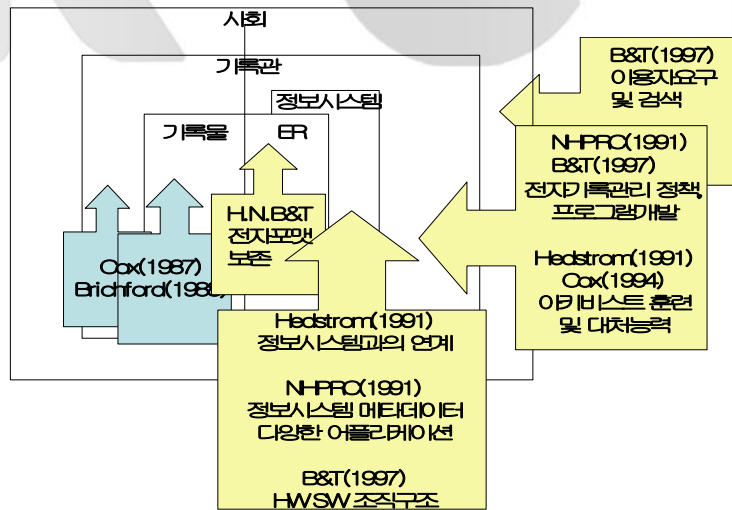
사회

기록관

정보시스템

기록물

ER

B&T(1997)
이용자요구
및 검색

NHPRC(1991)
B&T(1997)
전자기록관리 정책,
프로그램개발

Hedstrom(1991)
Cox(1994)
아키비스트 훈련
및 대처능력

H.N.B&T
전자포맷
보존

Cox(1987)
Brichford(1980)

Hedstrom(1991)
정보시스템과의 연계

NHPRC(1991)
정보시스템 메타데이터
다양한 어플리케이션

B&T(1997)
HW.SW 조직구조